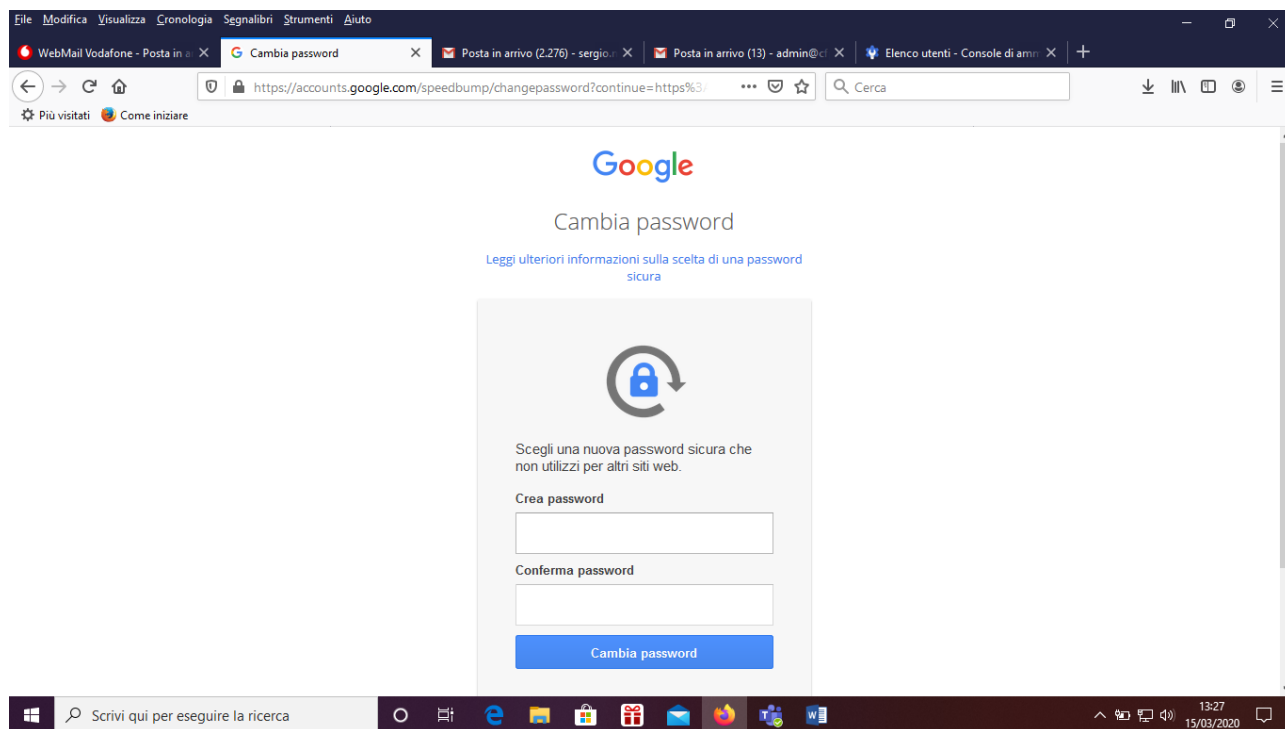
File Modifica Visualizza Cronologia Segnalibri Strumenti Aiuto

WebMail Vodafone - Posta in a
Cambia password
Posta in arrivo (2.276) - sergio.
Posta in arrivo (13) - admin@c
Elenco utenti - Console di amm

https://accounts.google.com/speedbump/changepassword?continue=https%3

Cerca

Più visitati Come iniziare

Google

Cambia password

Leggi ulteriori informazioni sulla scelta di una password sicura

Scegli una nuova password sicura che non utilizzi per altri siti web.

Crea password

Conferma password

Cambia password

Scrivi qui per eseguire la ricerca

13:27
15/03/2020